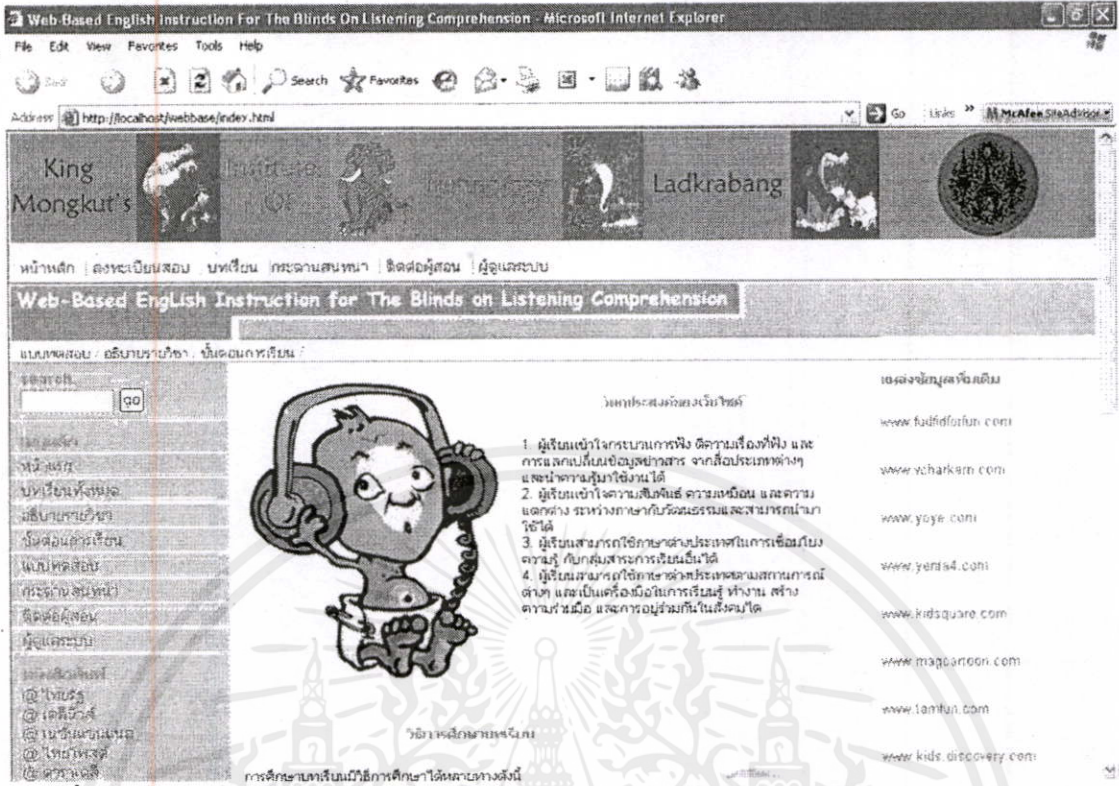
Web-Based English Instruction For The Blinds On Listening Comprehension - Microsoft Internet Explorer

File Edit View Favorites Tools Help

Back Search Favorites

Address http://localhost/webbase/index.html Go Links » McAfee SiteAdvisor

King Mongkut's Institute of Technology Ladkrabang

หน้าหลัก | ลงทะเบียนสอบ | บทเรียน | กระดานสนทนา | ติดต่อผู้สอน | ผู้ดูแลระบบ

Web-Based English Instruction for The Blinds on Listening Comprehension

แบบทดสอบ | อธิบายรายวิชา | ขั้นตอนการเรียน

search

go

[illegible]
หน้าแรก
บทเรียนทั้งหมด
อธิบายรายวิชา
ขั้นตอนการเรียน
แบบทดสอบ
กระดานสนทนา
ติดต่อผู้สอน
ผู้ดูแลระบบ
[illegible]
@ ไทยรัฐ
@ เดลินิวส์
@ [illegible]
@ ไทยโพสต์
@ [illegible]

วัตถุประสงค์ของเว็บไซต์

1. ผู้เรียนเข้าใจกระบวนการฟัง ตีความเรื่องที่ฟัง และการแลกเปลี่ยนข้อมูลข่าวสาร จากสื่อประเภทต่างๆ และนำความรู้มาใช้งานได้
2. ผู้เรียนเข้าใจความสัมพันธ์ ความเหมือน และความแตกต่าง ระหว่างภาษากับวัฒนธรรมและสามารถนำมาใช้ได้
3. ผู้เรียนสามารถใช้ภาษาต่างประเทศในการเชื่อมโยงความรู้ กับกลุ่มสาระการเรียนอื่นได้
4. ผู้เรียนสามารถใช้ภาษาต่างประเทศตามสถานการณ์ต่างๆ และเป็นเครื่องมือในการเรียนรู้ ทำงาน สร้างความร่วมมือ และการอยู่ร่วมกันในสังคมได้

วิธีการศึกษาบทเรียน

การศึกษาบทเรียนมีวิธีการศึกษาได้หลายทางดังนี้

แหล่งข้อมูลเพิ่มเติม

www.fudfidforfun.com
www.ycharkarn.com
www.yoye.com
www.yenta4.com
www.kidsquare.com
www.magcartoon.com
www.tamfun.com
www.kids.discovery.com